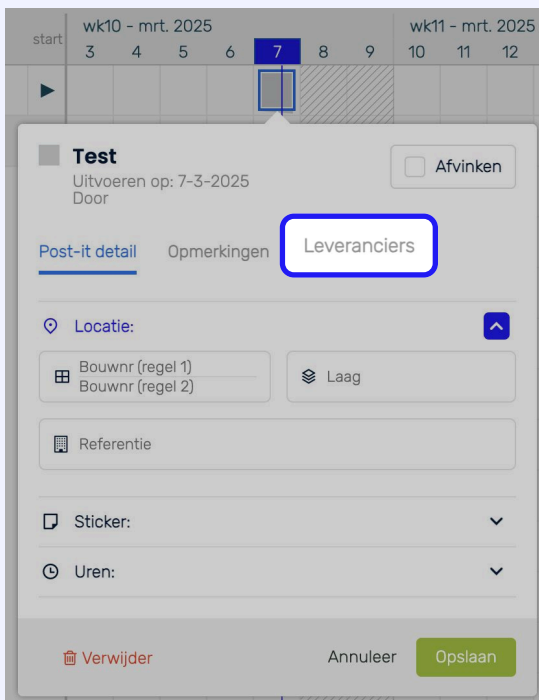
start wk10 - mrt. 2025
3 4 5 6 7 8 9
wk11 - mrt. 2025
10 11 12

Test
Uitvoeren op: 7-3-2025
Door

Afvinken

Post-it detail Opmerkingen Leveranciers

Locatie:

Bouwnr (regel 1)
Bouwnr (regel 2)

Laag

Referentie

Sticker:

Uren:

Verwijder Annuleer Opslaan